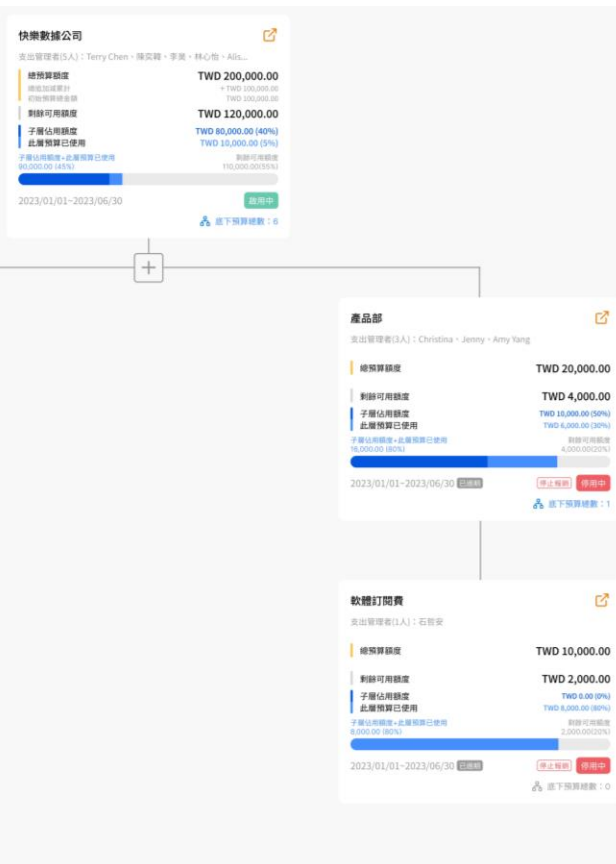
快樂數據公司

支出管理者(5人)：Terry Chen、陳奕精、李英、林心怡、Alis...

總預算額度 TWD 200,000.00
增追加減累計 + TWD 100,000.00
初始預算總金額 TWD 100,000.00

剩餘可用額度 TWD 120,000.00

子層佔用額度 TWD 80,000.00 (40%)
此層預算已使用 TWD 10,000.00 (5%)

子層佔用額度+此層預算已使用
90,000.00 (45%)
剩餘可用額度
110,000.00(55%)

2023/01/01~2023/06/30 啟用中

底下預算總數：6

產品部

支出管理者(3人)：Christina、Jenny、Amy Yang

總預算額度 TWD 20,000.00

剩餘可用額度 TWD 4,000.00

子層佔用額度 TWD 10,000.00 (50%)
此層預算已使用 TWD 6,000.00 (30%)

子層佔用額度+此層預算已使用
16,000.00 (80%)
剩餘可用額度
4,000.00(20%)

2023/01/01~2023/06/30 已過期 停止報銷 停用中

底下預算總數：1

軟體訂閱費

支出管理者(1人)：石哲安

總預算額度 TWD 10,000.00

剩餘可用額度 TWD 2,000.00

子層佔用額度 TWD 0.00 (0%)
此層預算已使用 TWD 8,000.00 (80%)

子層佔用額度+此層預算已使用
8,000.00 (80%)
剩餘可用額度
2,000.00(20%)

2023/01/01~2023/06/30 已過期 停止報銷 停用中

底下預算總數：0